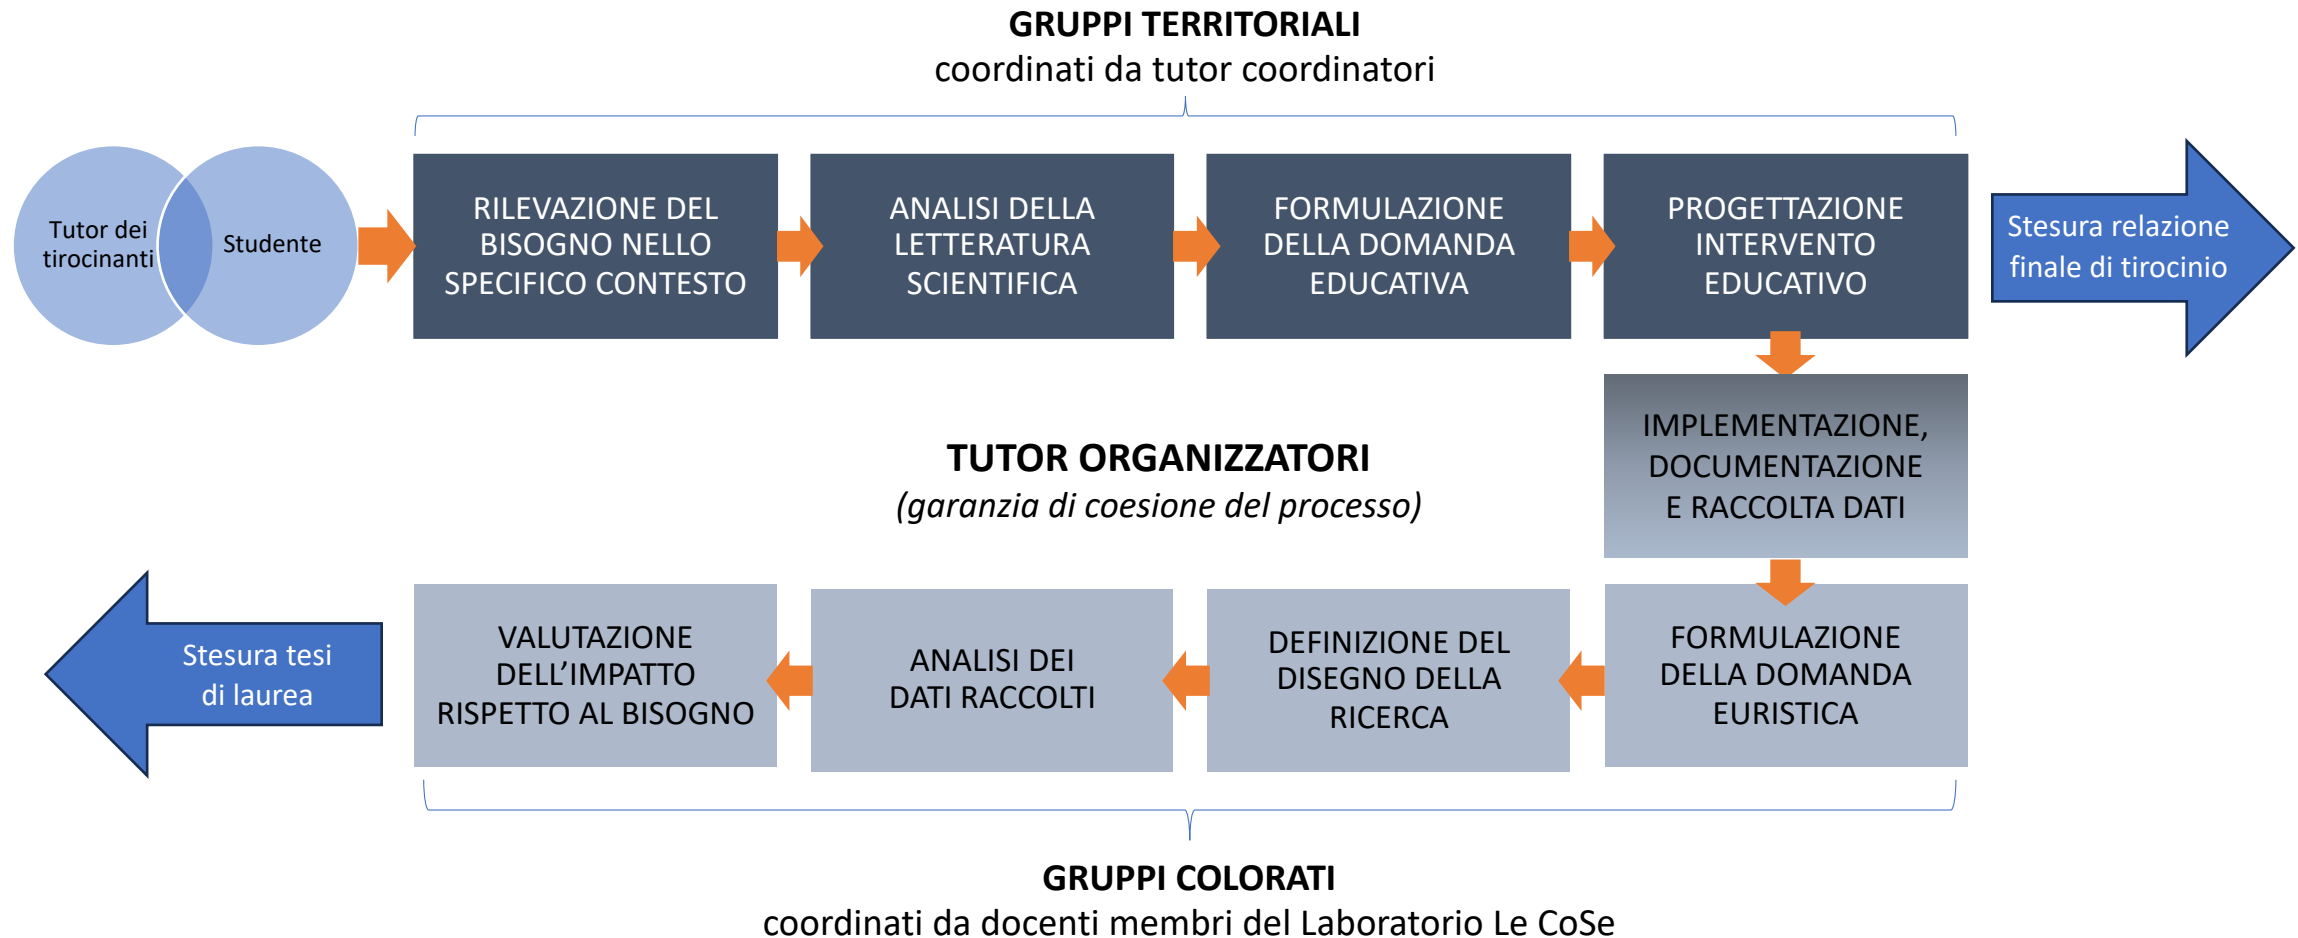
GRUPPI TERRITORIALI
coordinati da tutor coordinatori

Tutor dei tirocinanti

Studente

RILEVAZIONE DEL BISOGNO NELLO SPECIFICO CONTESTO

ANALISI DELLA LETTERATURA SCIENTIFICA

FORMULAZIONE DELLA DOMANDA EDUCATIVA

PROGETTAZIONE INTERVENTO EDUCATIVO

Stesura relazione finale di tirocinio

IMPLEMENTAZIONE, DOCUMENTAZIONE E RACCOLTA DATI

TUTOR ORGANIZZATORI
(garanzia di coesione del processo)

FORMULAZIONE DELLA DOMANDA EURISTICA

DEFINIZIONE DEL DISEGNO DELLA RICERCA

ANALISI DEI DATI RACCOLTI

VALUTAZIONE DELL’IMPATTO RISPETTO AL BISOGNO

Stesura tesi di laurea

GRUPPI COLORATI
coordinati da docenti membri del Laboratorio Le CoSe